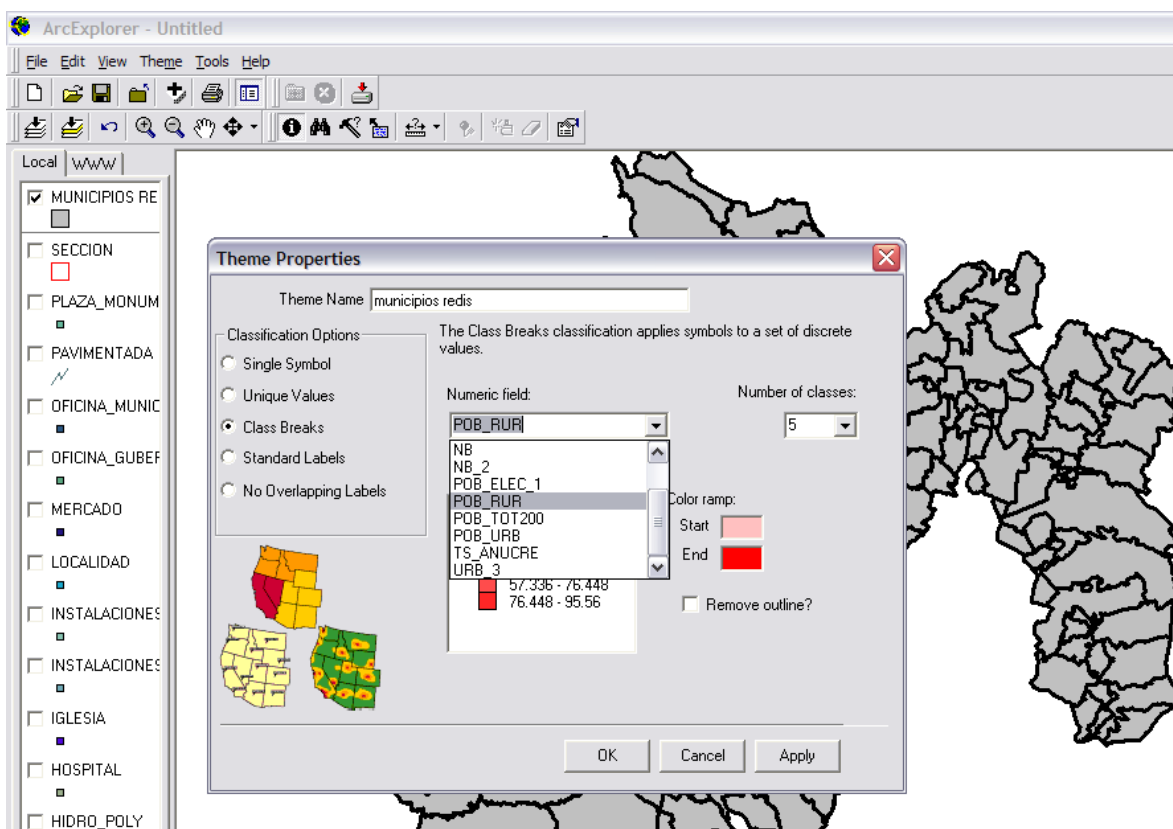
ArcExplorer - Untitled

File Edit View Theme Tools Help

Local WWW

MUNICIPIOS RE
SECCION
PLAZA_MONUM
PAVIMENTADA
OFICINA_MUNIC
OFICINA_GUBEF
MERCADO
LOCALIDAD
INSTALACIONES
INSTALACIONES
IGLESIA
HOSPITAL
HIDRO_POLY

Theme Properties

Theme Name municipios redis

Classification Options
Single Symbol
Unique Values
Class Breaks
Standard Labels
No Overlapping Labels

The Class Breaks classification applies symbols to a set of discrete values.

Numeric field:
POB_RUR

Number of classes:
5

NB
NB_2
POB_ELEC_1
POB_RUR
POB_TOT200
POB_URB
TS_ANUCRE
URB_3

57.336 - 76.448
76.448 - 95.56

Color ramp:
Start
End

Remove outline?

OK Cancel Apply